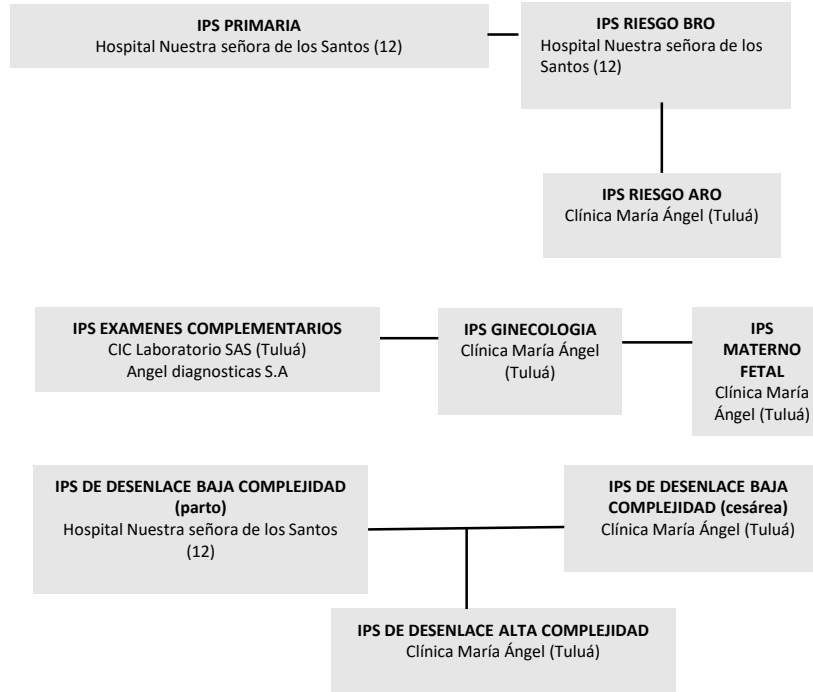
**IPS PRIMARIA**
Hospital Nuestra señora de los Santos (12)

**IPS RIESGO BRO**
Hospital Nuestra señora de los Santos (12)

**IPS RIESGO ARO**
Clínica María Ángel (Tuluá)

**IPS EXAMENES COMPLEMENTARIOS**
CIC Laboratorio SAS (Tuluá)
Angel diagnosticas S.A

**IPS GINECOLOGIA**
Clínica María Ángel (Tuluá)

**IPS MATERNO FETAL**
Clínica María Ángel (Tuluá)

**IPS DE DESENLACE BAJA COMPLEJIDAD (parto)**
Hospital Nuestra señora de los Santos (12)

**IPS DE DESENLACE BAJA COMPLEJIDAD (cesárea)**
Clínica María Ángel (Tuluá)

**IPS DE DESENLACE ALTA COMPLEJIDAD**
Clínica María Ángel (Tuluá)